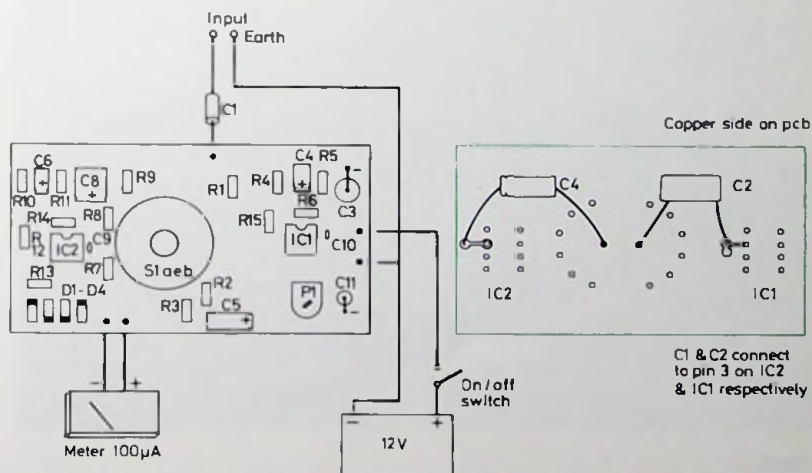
Input
Earth

C1

C6
R10 R11
C8
R9
R14
R8
R
12
IC2
C9
R7
R13
D1-D4
Slaeb
R1
R4
C4 R5
R6
C3
R15
IC1
C10
R2
R3
C5
P1
C11

Meter 100μA

12V

On/off switch

Copper side on pcb

C4
C2
IC2
IC1

C1 & C2 connect to pin 3 on IC2 & IC1 respectively